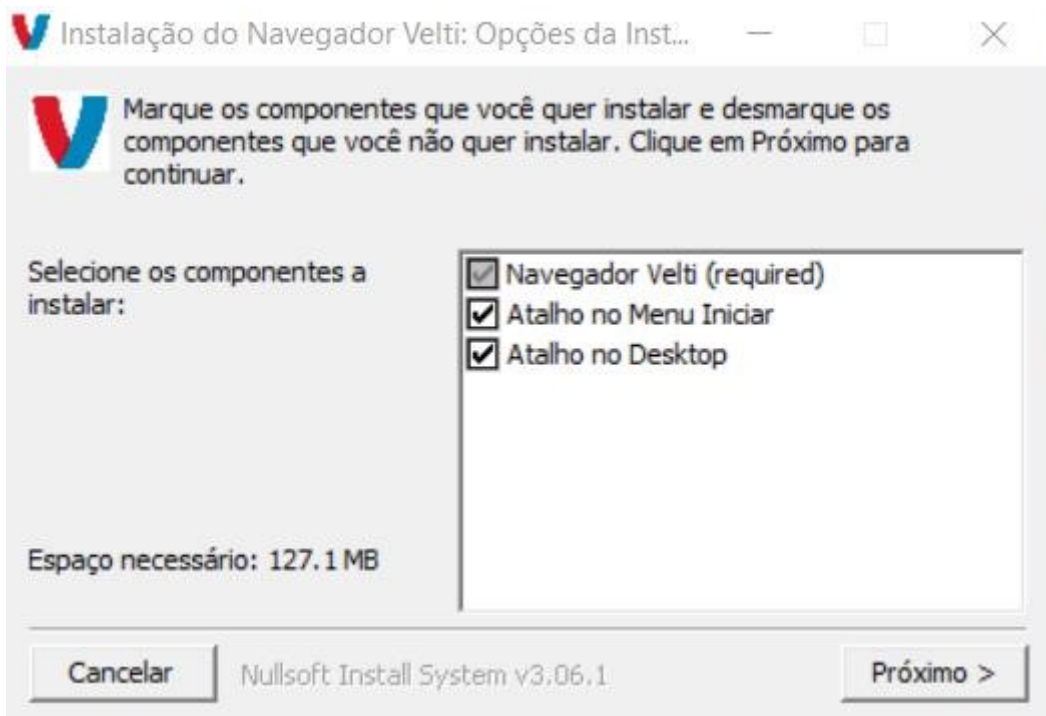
Instalação do Navegador Velti: Opções da Inst...

Marque os componentes que você quer instalar e desmarque os componentes que você não quer instalar. Clique em Próximo para continuar.

Selecione os componentes a instalar:

Navegador Velti (required)
Atalho no Menu Iniciar
Atalho no Desktop

Espaço necessário: 127.1 MB

Cancelar

Nullsoft Install System v3.06.1

Próximo >